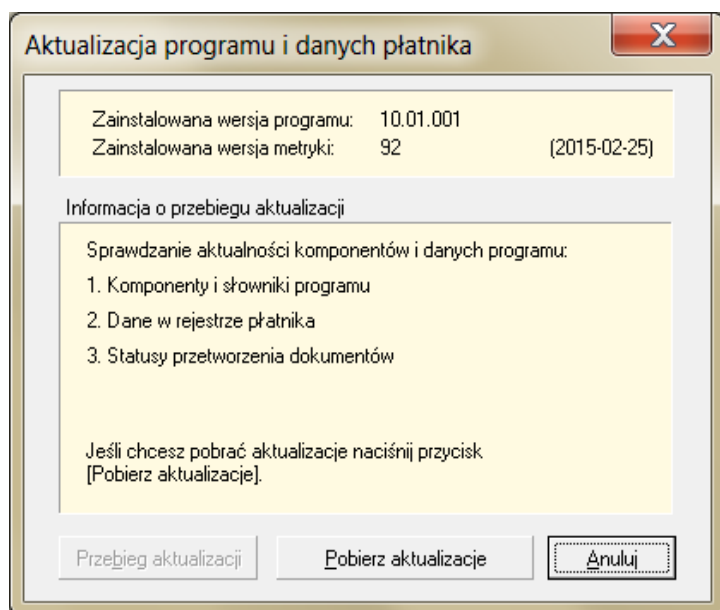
Aktualizacja programu i danych płatnika

Zainstalowana wersja programu: 10.01.001
Zainstalowana wersja metryki: 92 (2015-02-25)

Informacja o przebiegu aktualizacji

Sprawdzanie aktualności komponentów i danych programu:

1. Komponenty i słowniki programu

2. Dane w rejestrze płatnika

3. Statusy przetworzenia dokumentów

Jeśli chcesz pobrać aktualizacje naciśnij przycisk [Pobierz aktualizacje].

Przebieg aktualizacji | Pobierz aktualizacje | Anuluj